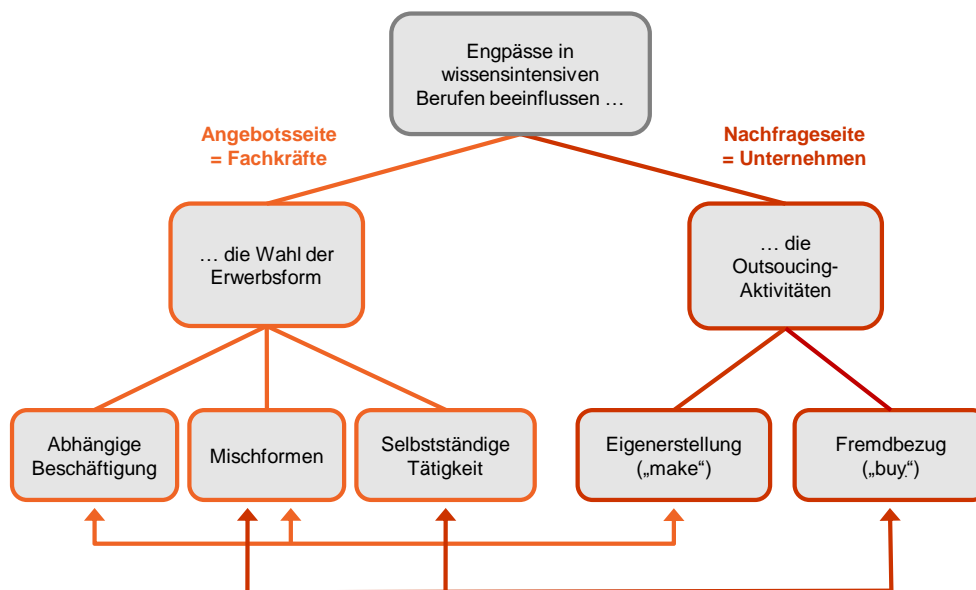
Engpässe in wissensintensiven Berufen beeinflussen …

Angebotsseite
= Fachkräfte

Nachfrageseite
= Unternehmen

… die Wahl der Erwerbsform

… die Outsoucing-Aktivitäten

Abhängige Beschäftigung

Mischformen

Selbstständige Tätigkeit

Eigenerstellung („make“)

Fremdbezug („buy“)